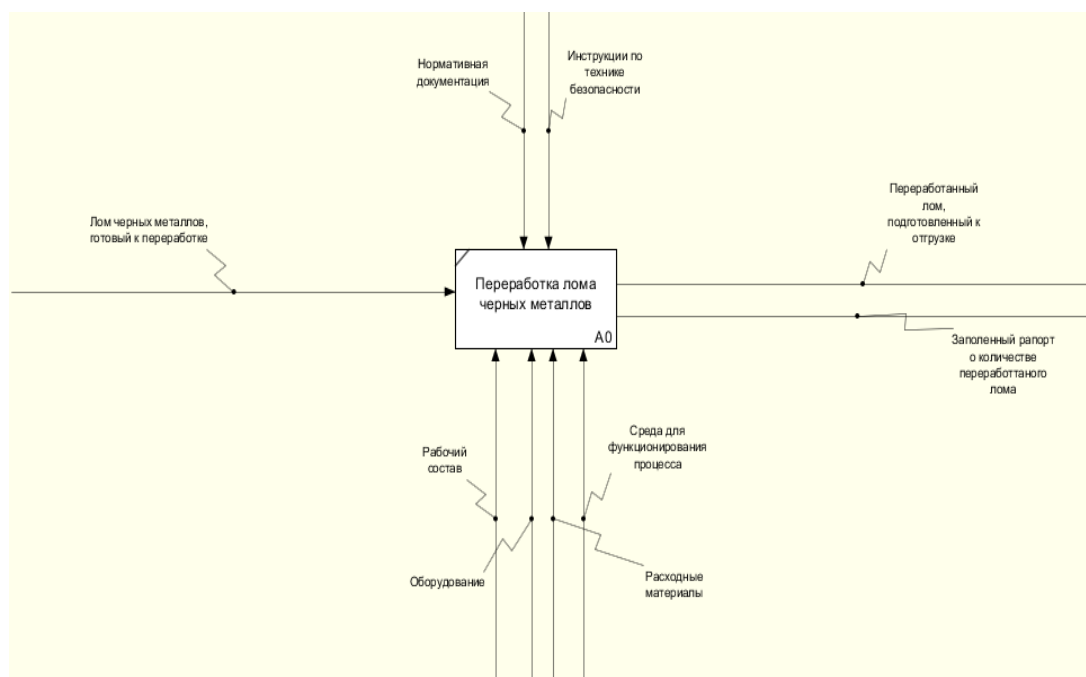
Нормативная документация

Инструкции по технике безопасности

Лом черных металлов, готовый к переработке

Переработка лома черных металлов

A0

Переработанный лом, подготовленный к отгрузке

Заполенный рапорт о количестве переработтаного лома

Рабочий состав

Среда для функционирования процесса

Оборудование

Расходные материалы